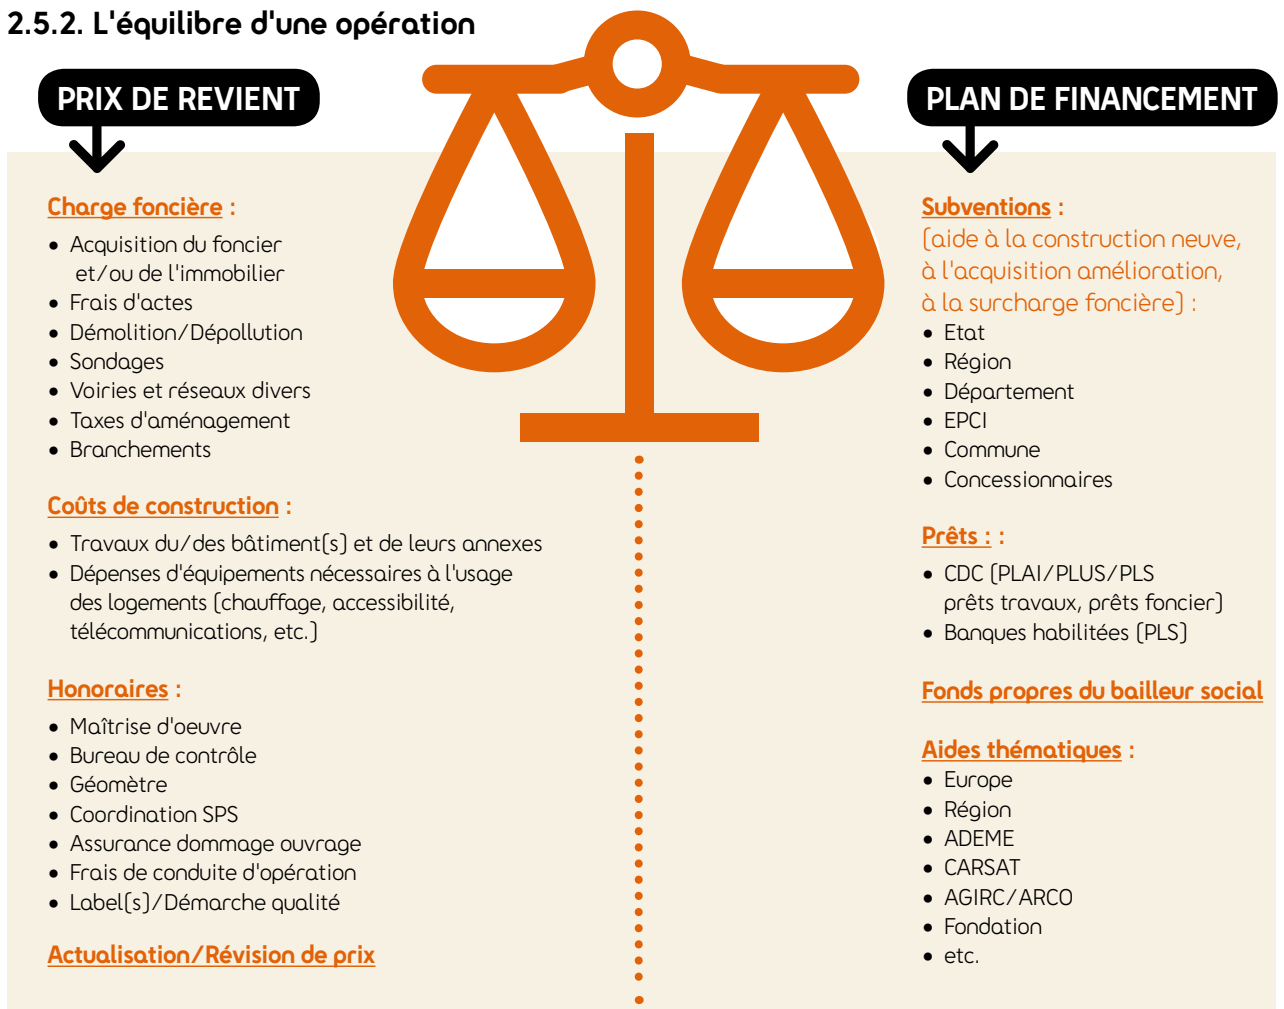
2.5.2. L'équilibre d'une opération

PRIX DE REVIENT

Charge foncière :
- Acquisition du foncier et/ou de l'immobilier
- Frais d'actes
- Démolition/Dépollution
- Sondages
- Voiries et réseaux divers
- Taxes d'aménagement
- Branchements

Coûts de construction :
- Travaux du/des bâtiment(s) et de leurs annexes
- Dépenses d'équipements nécessaires à l'usage des logements (chauffage, accessibilité, télécommunications, etc.)

Honoraires :
- Maîtrise d'oeuvre
- Bureau de contrôle
- Géomètre
- Coordination SPS
- Assurance dommage ouvrage
- Frais de conduite d'opération
- Label(s)/Démarche qualité

Actualisation/Révision de prix

PLAN DE FINANCEMENT

Subventions :
(aide à la construction neuve, à l'acquisition amélioration, à la surcharge foncière) :
- Etat
- Région
- Département
- EPCI
- Commune
- Concessionnaires

Prêts : :
- CDC (PLAI/PLUS/PLS prêts travaux, prêts foncier)
- Banques habilitées (PLS)

Fonds propres du bailleur social

Aides thématiques :
- Europe
- Région
- ADEME
- CARSAT
- AGIRC/ARCO
- Fondation
- etc.